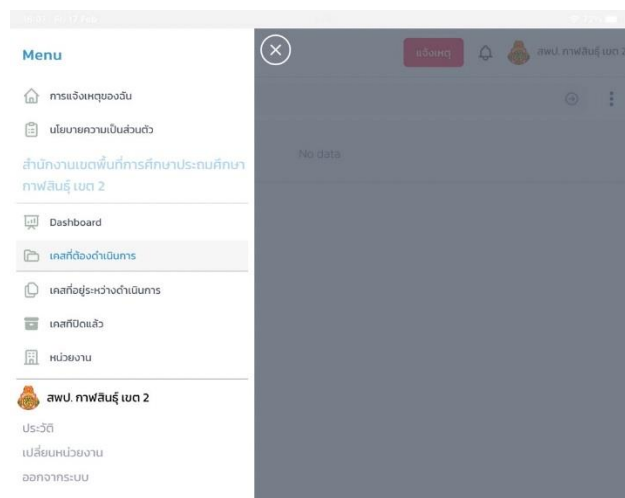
Menu

การแจ้งเหตุของฉัน

นโยบายความเป็นส่วนตัว

สำนักงานเขตพื้นที่การศึกษาประถมศึกษากาฬสินธุ์ เขต 2

Dashboard

เคสที่ต้องดำเนินการ

เคสที่อยู่ระหว่างดำเนินการ

เคสที่ปิดแล้ว

หน่วยงาน

สพป. กาฬสินธุ์ เขต 2

ประวัติ

เปลี่ยนหน่วยงาน

ออกจากระบบ

แจ้งเหตุ

สพป. กาฬสินธุ์ เขต 2

No data